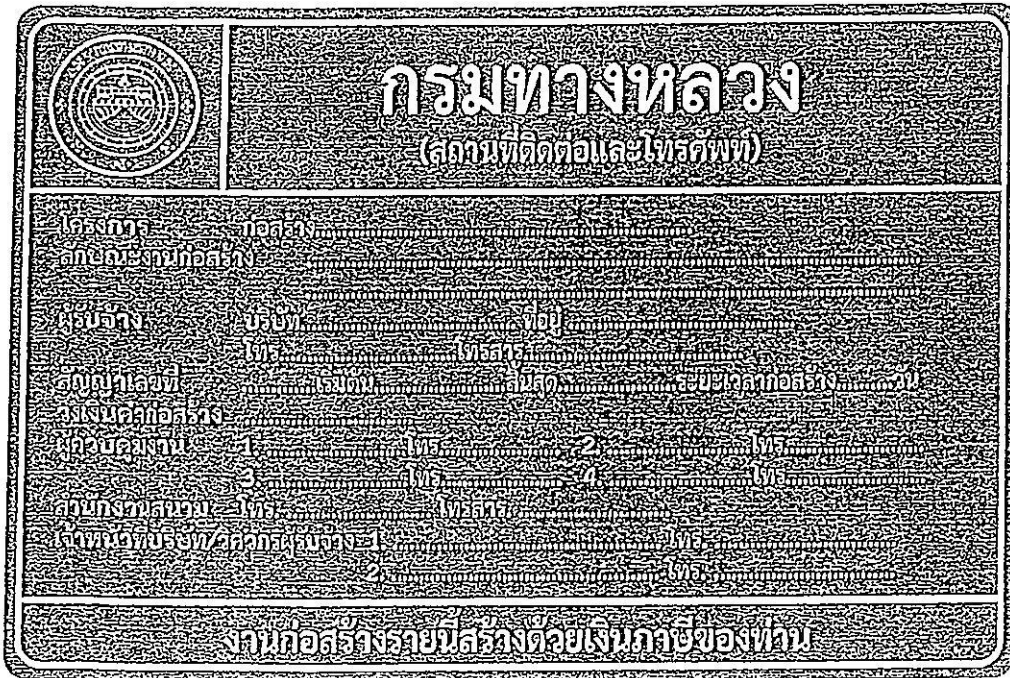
กรมทางหลวง
(สถานที่ติดต่อและโทรศัพท์)

โครงการ ก่อสร้าง.....................................................
ลักษณะงานก่อสร้าง.....................................................
.....................................................
ผู้รับจ้าง บริษัท........................ ที่อยู่........................
โทร........................ โทรสาร........................
สัญญาเลขที่ ..........เริ่มต้น..........สิ้นสุด..........ระยะเวลาก่อสร้าง.......วัน
วงเงินค่าก่อสร้าง.....................................................
ผู้ควบคุมงาน 1.................. โทร.................. 2.................. โทร..................
3.................. โทร.................. 4.................. โทร..................
สำนักงานสนาม โทร.................. โทรสาร..................
เจ้าหน้าที่บริษัท/วิศวกรผู้รับจ้าง 1.................................... โทร..................
2.................................... โทร..................

งานก่อสร้างรายนี้สร้างด้วยเงินภาษีของท่าน